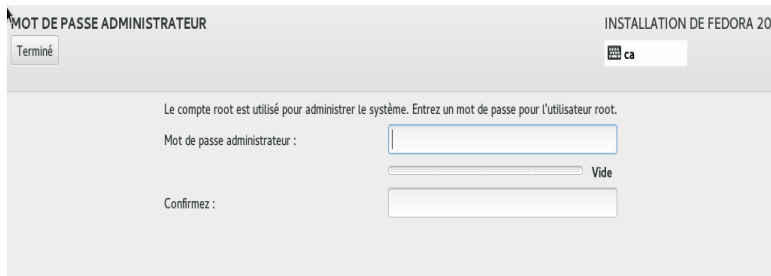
MOT DE PASSE ADMINISTRATEUR
Terminé

INSTALLATION DE FEDORA 20
ca

Le compte root est utilisé pour administrer le système. Entrez un mot de passe pour l'utilisateur root.

Mot de passe administrateur :

Vide

Confirmez :